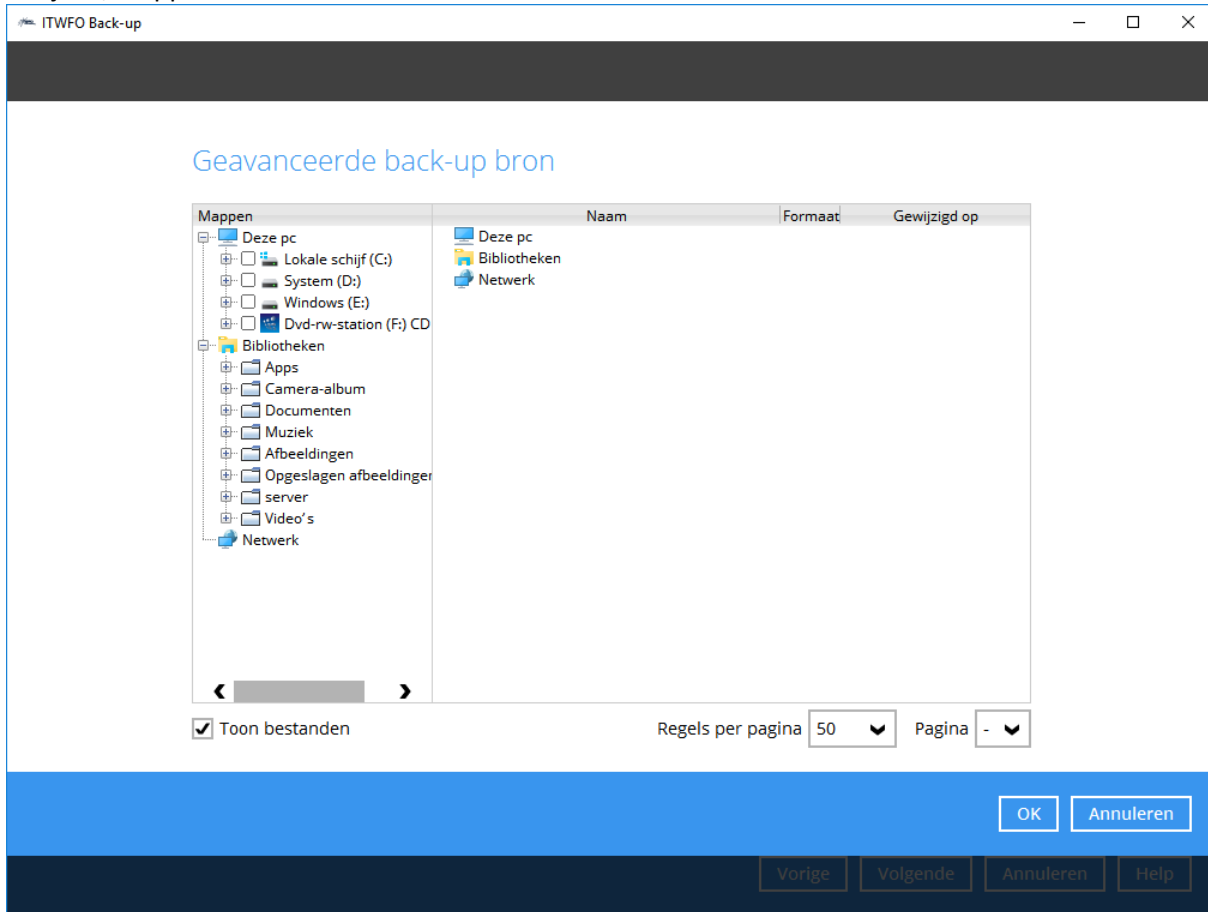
ITWFO Back-up

Geavanceerde back-up bron

| Mappen | Naam | Formaat | Gewijzigd op |
|---|---|---|---|
| Deze pc | Deze pc | | |
| Lokale schijf (C:) | Bibliotheken | | |
| System (D:) | Netwerk | | |
| Windows (E:) | | | |
| Dvd-rw-station (F:) CD | | | |
| Bibliotheken | | | |
| Apps | | | |
| Camera-album | | | |
| Documenten | | | |
| Muziek | | | |
| Afbeeldingen | | | |
| Opgeslagen afbeeldinger | | | |
| server | | | |
| Video's | | | |
| Netwerk | | | |

Toon bestanden

Regels per pagina 50

Pagina -

OK Annuleren

Vorige Volgende Annuleren Help